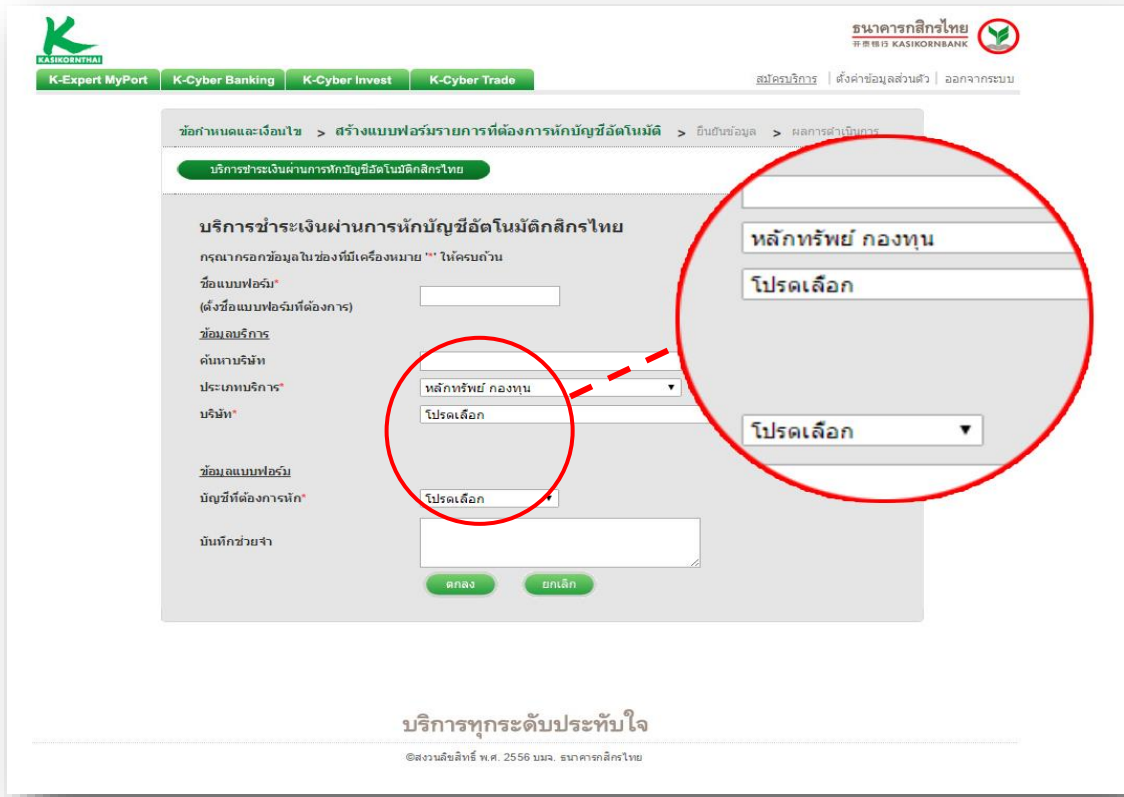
KASIKORNTHAI

ธนาคารกสิกรไทย
开泰银行 KASIKORNBANK

K-Expert MyPort | K-Cyber Banking | K-Cyber Invest | K-Cyber Trade

สมัครบริการ | ตั้งค่าข้อมูลส่วนตัว | ออกจากระบบ

ข้อกำหนดและเงื่อนไข > สร้างแบบฟอร์มรายการที่ต้องการหักบัญชีอัตโนมัติ > ยืนยันข้อมูล > ผลการดำเนินการ

บริการชำระเงินผ่านการหักบัญชีอัตโนมัติกสิกรไทย

บริการชำระเงินผ่านการหักบัญชีอัตโนมัติกสิกรไทย

กรุณากรอกข้อมูลในช่องที่มีเครื่องหมาย "*" ให้ครบถ้วน

ชื่อแบบฟอร์ม*
(ตั้งชื่อแบบฟอร์มที่ต้องการ)

ข้อมูลบริการ

ค้นหาบริษัท

ประเภทบริการ* หลักทรัพย์ กองทุน

บริษัท* โปรดเลือก

ข้อมูลแบบฟอร์ม

บัญชีที่ต้องการหัก* โปรดเลือก

บันทึกช่วยจำ

ตกลง ยกเลิก

หลักทรัพย์ กองทุน

โปรดเลือก

โปรดเลือก

บริการทุกระดับประทับใจ

©สงวนลิขสิทธิ์ พ.ศ. 2556 บมจ. ธนาคารกสิกรไทย